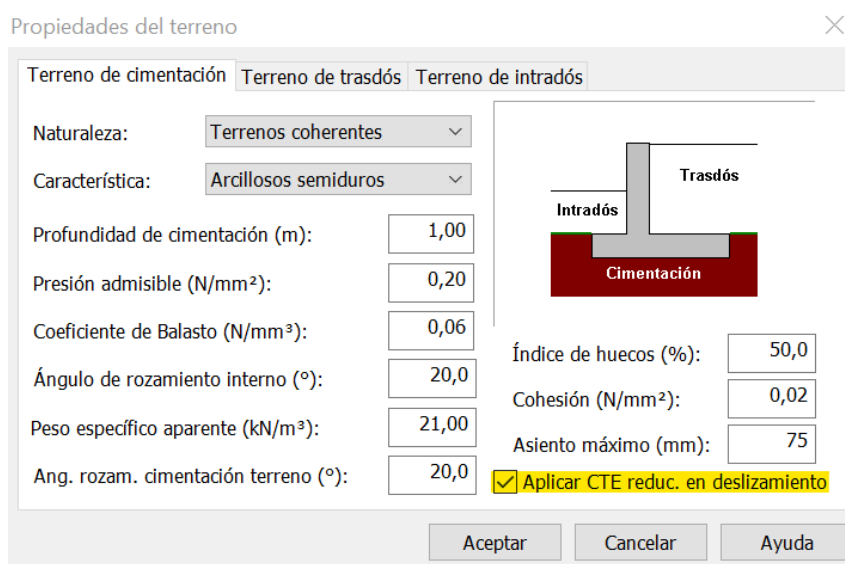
Propiedades del terreno

Terreno de cimentación | Terreno de trasdós | Terreno de intradós

Naturaleza: Terrenos coherentes

Característica: Arcillosos semiduros

Profundidad de cimentación (m): 1,00

Presión admisible (N/mm²): 0,20

Coeficiente de Balasto (N/mm³): 0,06

Ángulo de rozamiento interno (°): 20,0

Peso específico aparente (kN/m³): 21,00

Ang. rozam. cimentación terreno (°): 20,0

Trasdós

Intradós

Cimentación

Índice de huecos (%): 50,0

Cohesión (N/mm²): 0,02

Asiento máximo (mm): 75

Aplicar CTE reduc. en deslizamiento

Aceptar

Cancelar

Ayuda